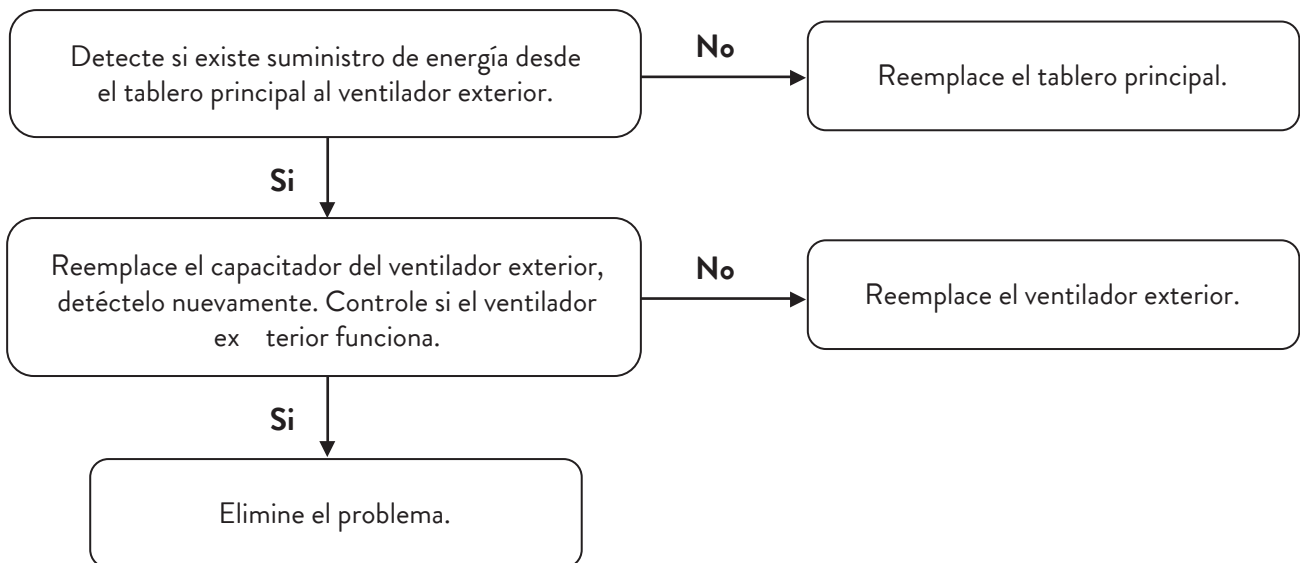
Detecte si existe suministro de energía desde el tablero principal al ventilador exterior.

No

Reemplace el tablero principal.

Si

Reemplace el capacitador del ventilador exterior, detéctelo nuevamente. Controle si el ventilador ex terior funciona.

No

Reemplace el ventilador exterior.

Si

Elimine el problema.